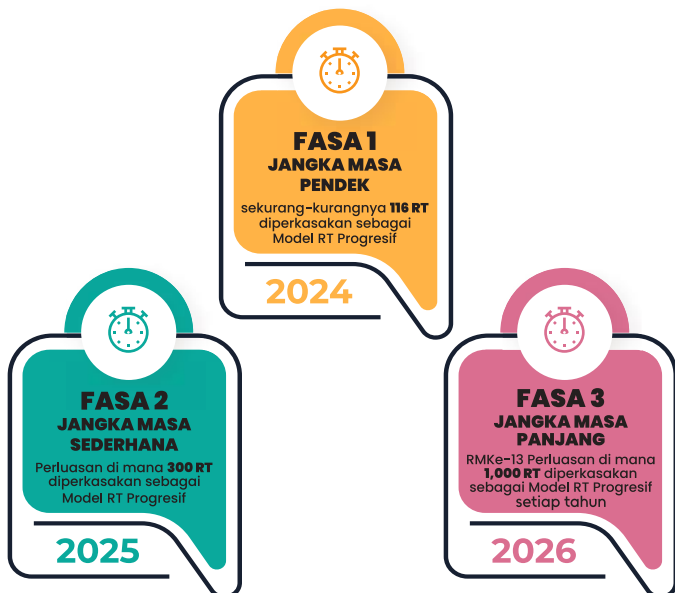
FASA 1
JANGKA MASA PENDEK

sekurang-kurangnya **116 RT** diperkasakan sebagai Model RT Progresif

2024

FASA 2
JANGKA MASA SEDERHANA

Perluasan di mana **300 RT** diperkasakan sebagai Model RT Progresif

2025

FASA 3
JANGKA MASA PANJANG

RMKe-13 Perluasan di mana **1,000 RT** diperkasakan sebagai Model RT Progresif setiap tahun

2026